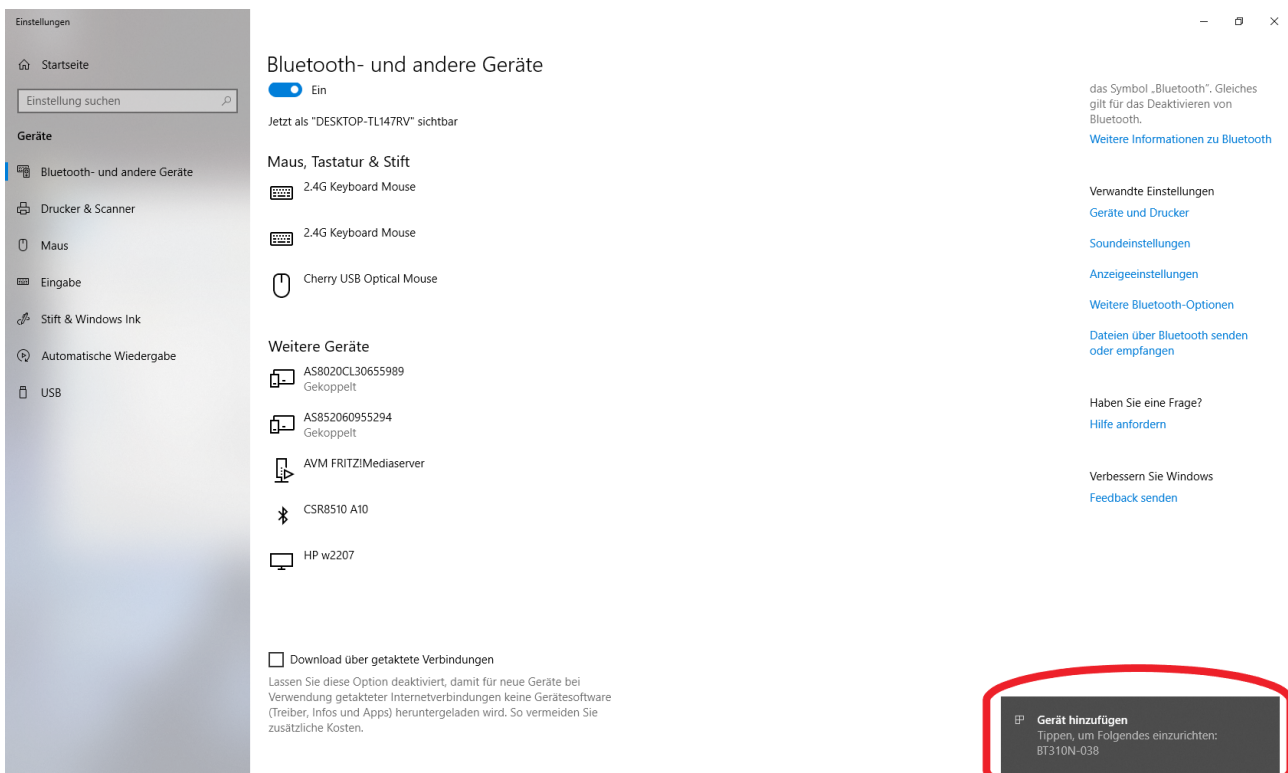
Einstellungen

Startseite

Einstellung suchen

Geräte

Bluetooth- und andere Geräte

Drucker & Scanner

Maus

Eingabe

Stift & Windows Ink

Automatische Wiedergabe

USB

Bluetooth- und andere Geräte

Ein

Jetzt als "DESKTOP-TL147RV" sichtbar

Maus, Tastatur & Stift

2.4G Keyboard Mouse

2.4G Keyboard Mouse

Cherry USB Optical Mouse

Weitere Geräte

AS8020CL30655989
Gekoppelt

AS852060955294
Gekoppelt

AVM FRITZ!Mediaserver

CSR8510 A10

HP w2207

Download über getaktete Verbindungen

Lassen Sie diese Option deaktiviert, damit für neue Geräte bei Verwendung getakteter Internetverbindungen keine Gerätesoftware (Treiber, Infos und Apps) heruntergeladen wird. So vermeiden Sie zusätzliche Kosten.

das Symbol „Bluetooth". Gleiches gilt für das Deaktivieren von Bluetooth.

Weitere Informationen zu Bluetooth

Verwandte Einstellungen

Geräte und Drucker

Soundeinstellungen

Anzeigeeinstellungen

Weitere Bluetooth-Optionen

Dateien über Bluetooth senden oder empfangen

Haben Sie eine Frage?

Hilfe anfordern

Verbessern Sie Windows

Feedback senden

Gerät hinzufügen
Tippen, um Folgendes einzurichten: BT310N-038